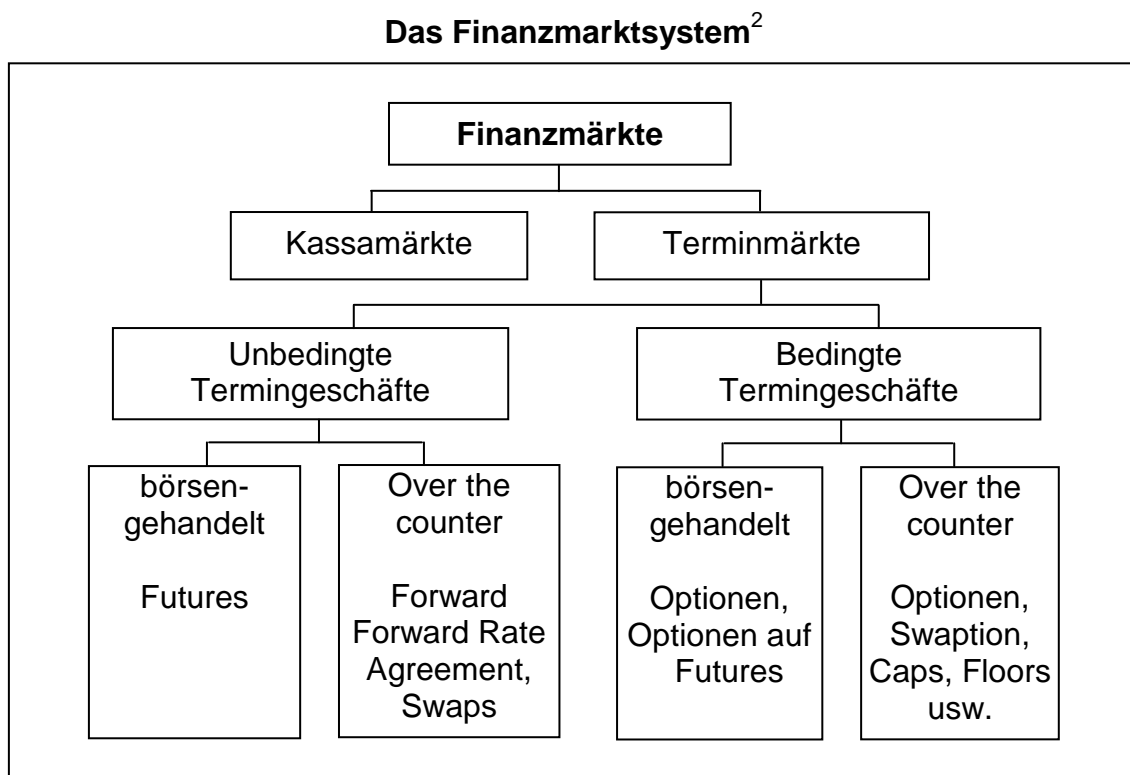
Das Finanzmarktsystem$^2$

Finanzmärkte

Kassamärkte

Terminmärkte

Unbedingte Termingeschäfte

Bedingte Termingeschäfte

börsengehandelt

Futures

Over the counter

Forward
Forward Rate Agreement, Swaps

börsengehandelt

Optionen, Optionen auf Futures

Over the counter

Optionen, Swaption, Caps, Floors usw.